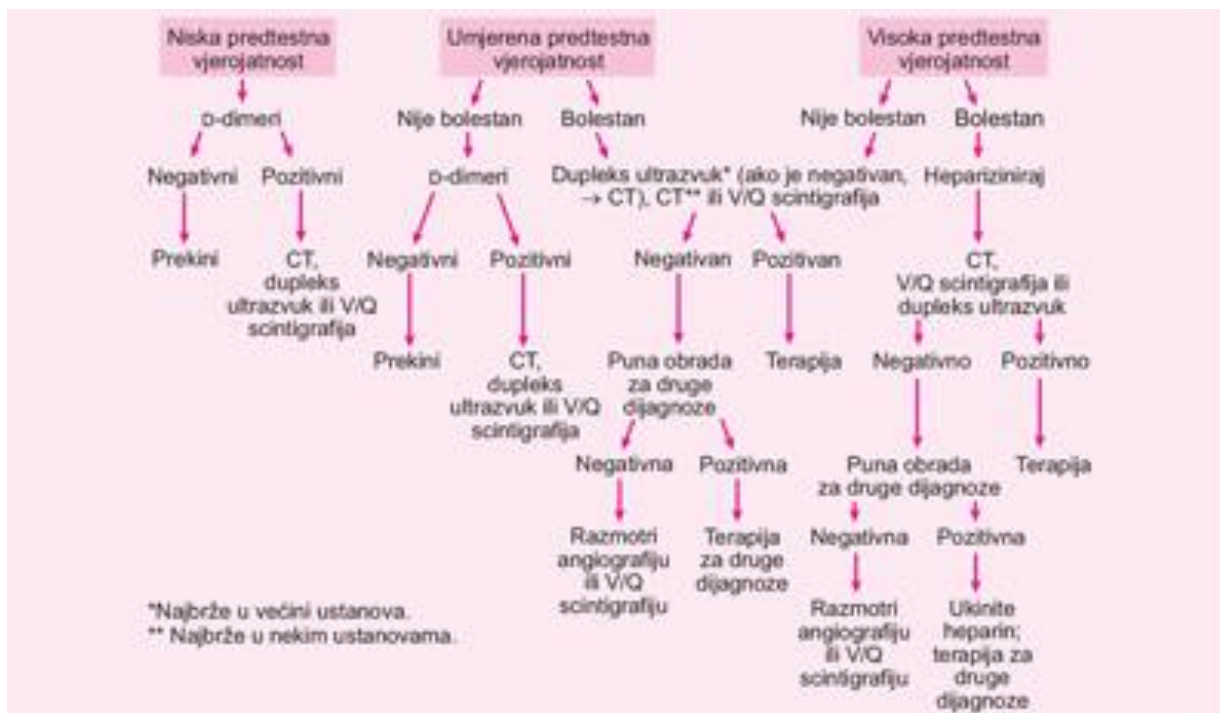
Niska predtestna vjerojatnost

D-dimeri

Negativni

Prekini

Pozitivni

CT, dupleks ultrazvuk ili V/Q scintigrafija

Umjerena predtestna vjerojatnost

Nije bolestan

D-dimeri

Negativni

Prekini

Pozitivni

CT, dupleks ultrazvuk ili V/Q scintigrafija

Bolestan

Dupleks ultrazvuk* (ako je negativan, → CT), CT** ili V/Q scintigrafija

Negativan

Puna obrada za druge dijagnoze

Negativna

Razmotri angiografiju ili V/Q scintigrafiju

Pozitivna

Terapija za druge dijagnoze

Pozitivan

Terapija

Visoka predtestna vjerojatnost

Nije bolestan

Bolestan

Heparaziniraj

CT, V/Q scintigrafija ili dupleks ultrazvuk

Negativno

Puna obrada za druge dijagnoze

Negativna

Razmotri angiografiju ili V/Q scintigrafiju

Pozitivna

Ukinite heparin; terapija za druge dijagnoze

Pozitivno

Terapija

*Najbrže u većini ustanova.
** Najbrže u nekim ustanovama.